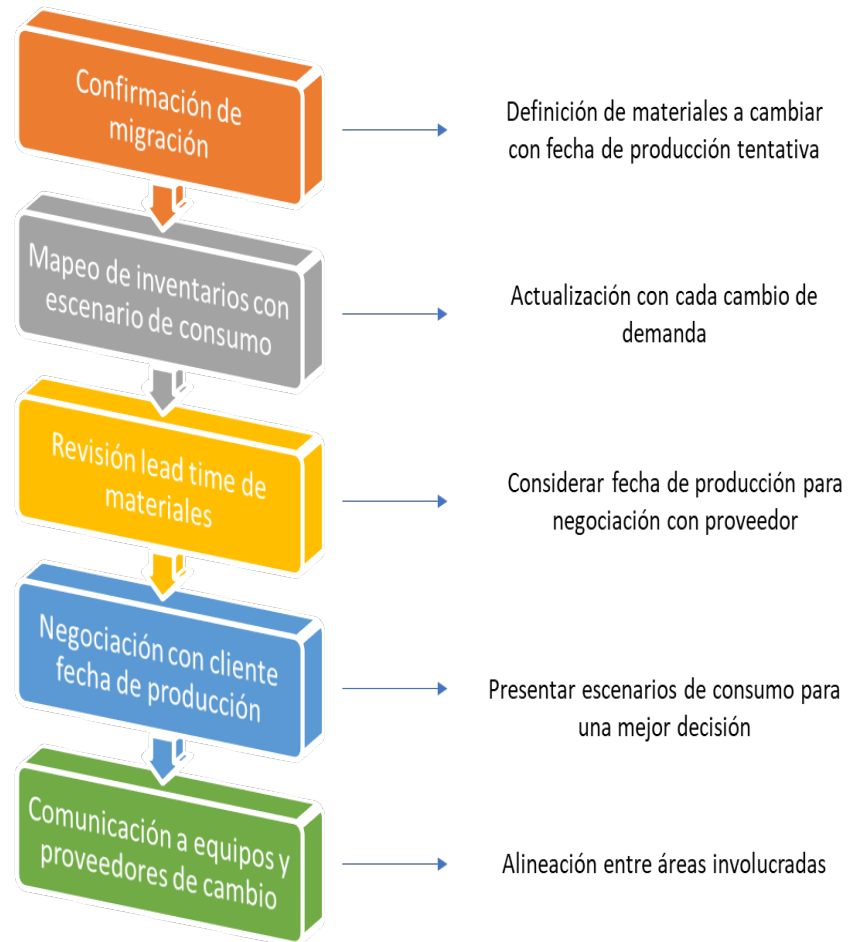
Confirmación de migración

Definición de materiales a cambiar con fecha de producción tentativa

Mapeo de inventarios con escenario de consumo

Actualización con cada cambio de demanda

Revisión lead time de materiales

Considerar fecha de producción para negociación con proveedor

Negociación con cliente fecha de producción

Presentar escenarios de consumo para una mejor decisión

Comunicación a equipos y proveedores de cambio

Alineación entre áreas involucradas